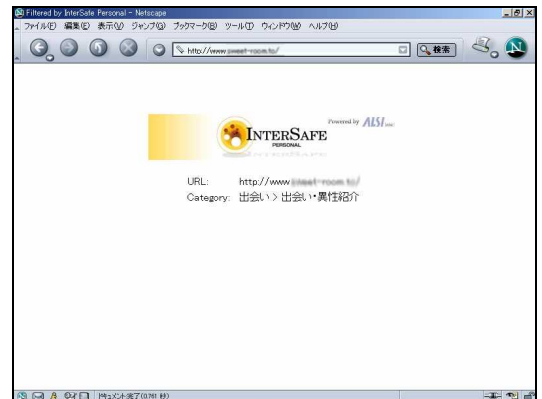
Filtered by InterSafe Personal - Netscape

ファイル(F) 編集(E) 表示(V) ジャンプ(G) ブックマーク(B) ツール(T) ウィンドウ(W) ヘルプ(H)

http://www.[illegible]/

検索

Powered by ALSI inc.

INTERSAFE
PERSONAL

URL: http://www.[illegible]/
Category: 出会い > 出会い・異性紹介

ドキュメント: 完了 (0.781 秒)